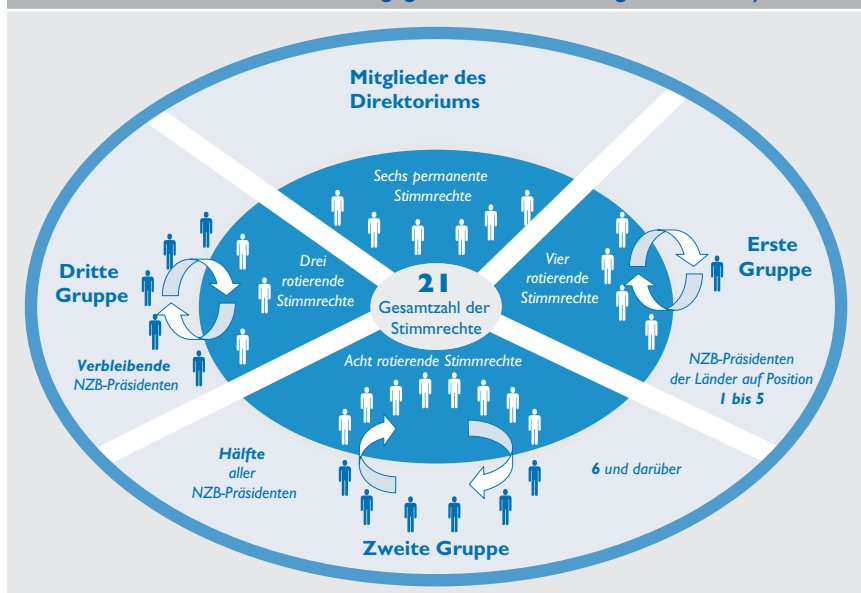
Mitglieder des Direktoriums

Sechs permanente Stimmrechte

Drei rotierende Stimmrechte

Dritte Gruppe

21
Gesamtzahl der Stimmrechte

Vier rotierende Stimmrechte

Erste Gruppe

Verbleibende NZB-Präsidenten

Acht rotierende Stimmrechte

NZB-Präsidenten der Länder auf Position 1 bis 5

Hälfte aller NZB-Präsidenten

6 und darüber

Zweite Gruppe